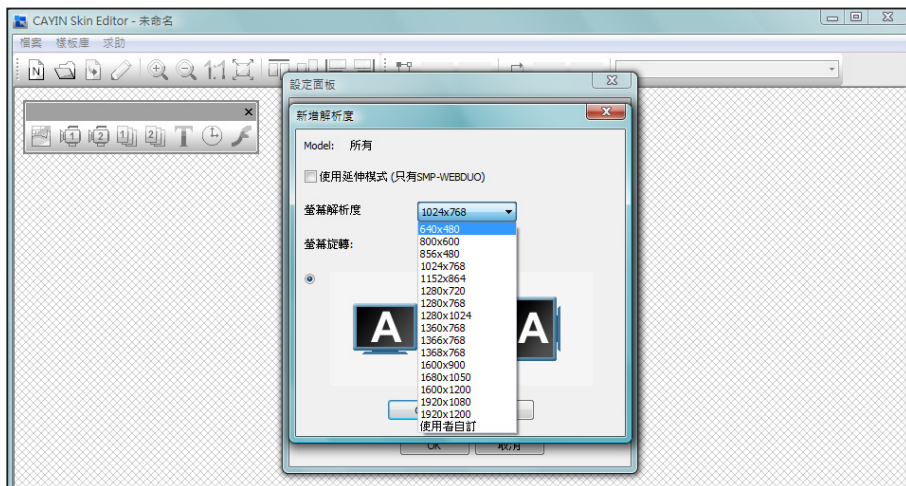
CAYIN Skin Editor - 未命名
檔案 樣板庫 求助
N
1:1
設定面板
新增解析度
Model: 所有
使用延伸模式 (只有SMP-WEBDUO)
螢幕解析度 1024x768
螢幕旋轉:
640x480
800x600
856x480
1024x768
1152x864
1280x720
1280x768
1280x1024
1360x768
1366x768
1368x768
1600x900
1680x1050
1600x1200
1920x1080
1920x1200
使用者自訂
A
A
OK
取消